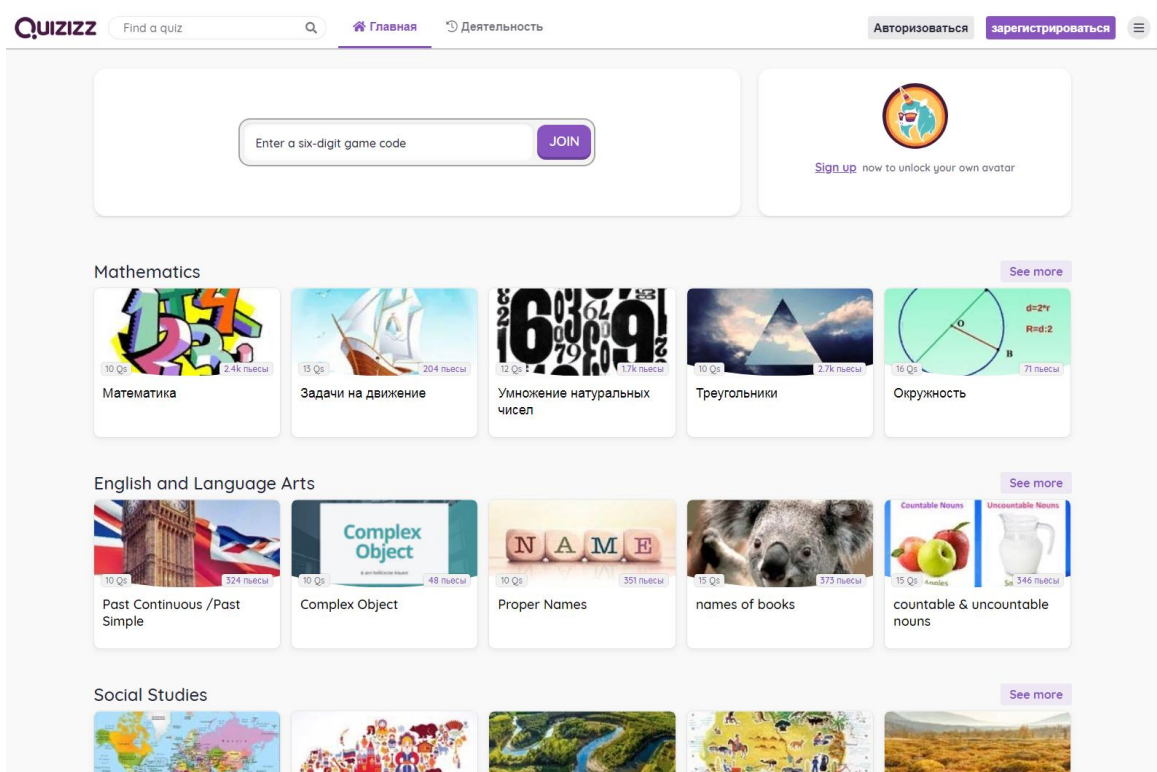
QUIZIZZ Find a quiz

Главная Деятельность

Авторизоваться зарегистрироваться

Enter a six-digit game code JOIN

Sign up now to unlock your own avatar

Mathematics

See more

10 Qs 2.4k пьесы
Математика

13 Qs 204 пьесы
Задачи на движение

12 Qs 1.7k пьесы
Умножение натуральных чисел

10 Qs 2.7k пьесы
Треугольники

d=2*r
R=d:2
O
B
16 Qs 71 пьесы
Окружность

English and Language Arts

See more

10 Qs 324 пьесы
Past Continuous /Past Simple

Complex Object
10 Qs 48 пьесы
Complex Object

N A M E
10 Qs 351 пьесы
Proper Names

15 Qs 373 пьесы
names of books

Countable Nouns Uncountable Nouns
15 Qs Apples 346 пьесы
countable & uncountable nouns

Social Studies

See more